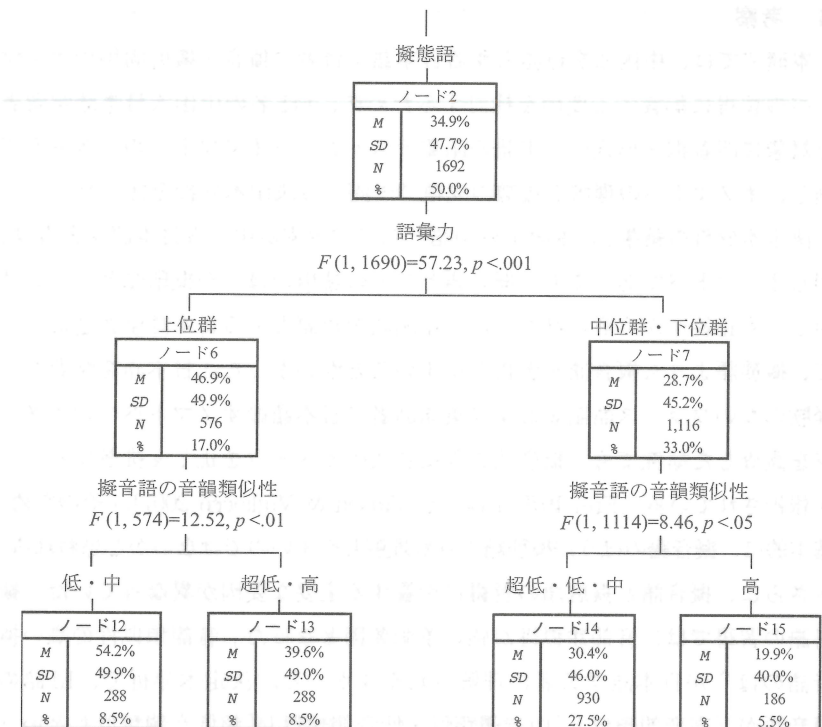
擬態語

| ノード2 | |
|---|---|
| $M$ | 34.9% |
| $SD$ | 47.7% |
| $N$ | 1692 |
| % | 50.0% |

語彙力
$F(1, 1690)=57.23, p<.001$

上位群

| ノード6 | |
|---|---|
| $M$ | 46.9% |
| $SD$ | 49.9% |
| $N$ | 576 |
| % | 17.0% |

擬音語の音韻類似性
$F(1, 574)=12.52, p<.01$

低・中

| ノード12 | |
|---|---|
| $M$ | 54.2% |
| $SD$ | 49.9% |
| $N$ | 288 |
| % | 8.5% |

超低・高

| ノード13 | |
|---|---|
| $M$ | 39.6% |
| $SD$ | 49.0% |
| $N$ | 288 |
| % | 8.5% |

中位群・下位群

| ノード7 | |
|---|---|
| $M$ | 28.7% |
| $SD$ | 45.2% |
| $N$ | 1,116 |
| % | 33.0% |

擬音語の音韻類似性
$F(1, 1114)=8.46, p<.05$

超低・低・中

| ノード14 | |
|---|---|
| $M$ | 30.4% |
| $SD$ | 46.0% |
| $N$ | 930 |
| % | 27.5% |

高

| ノード15 | |
|---|---|
| $M$ | 19.9% |
| $SD$ | 40.0% |
| $N$ | 186 |
| % | 5.5% |